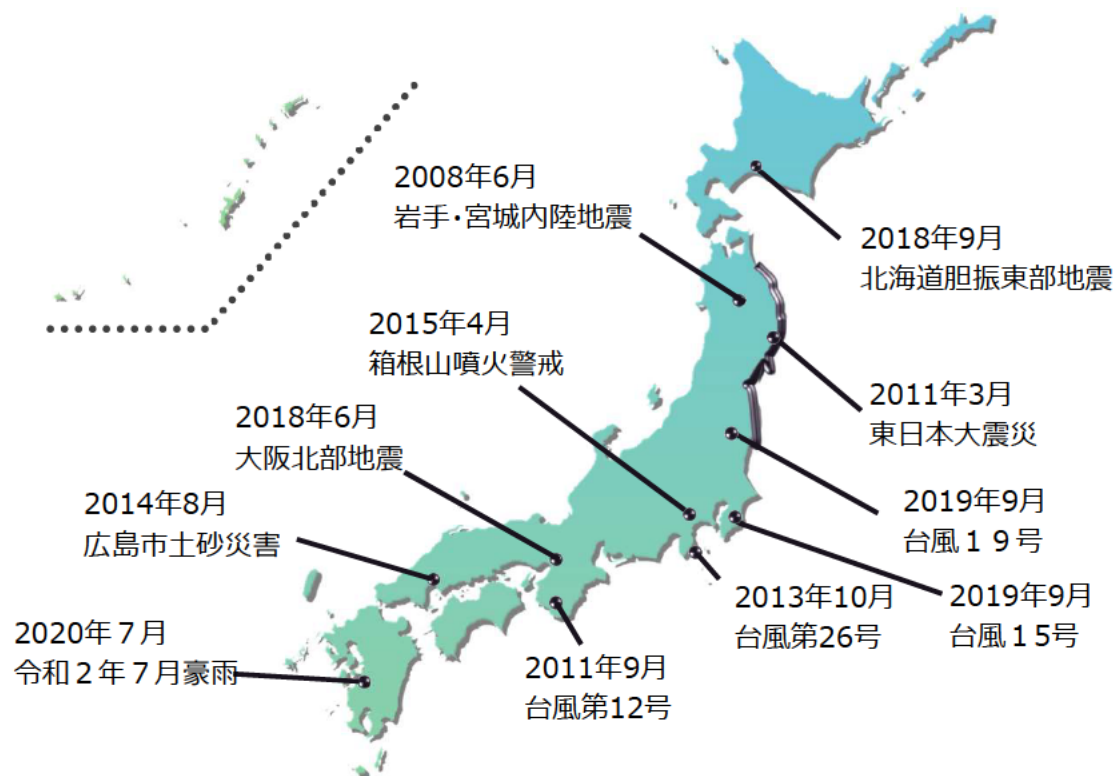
2008年6月
岩手・宮城内陸地震

2018年9月
北海道胆振東部地震

2015年4月
箱根山噴火警戒

2011年3月
東日本大震災

2018年6月
大阪北部地震

2019年9月
台風１９号

2014年8月
広島市土砂災害

2013年10月
台風第26号

2019年9月
台風１５号

2020年７月
令和２年７月豪雨

2011年9月
台風第12号